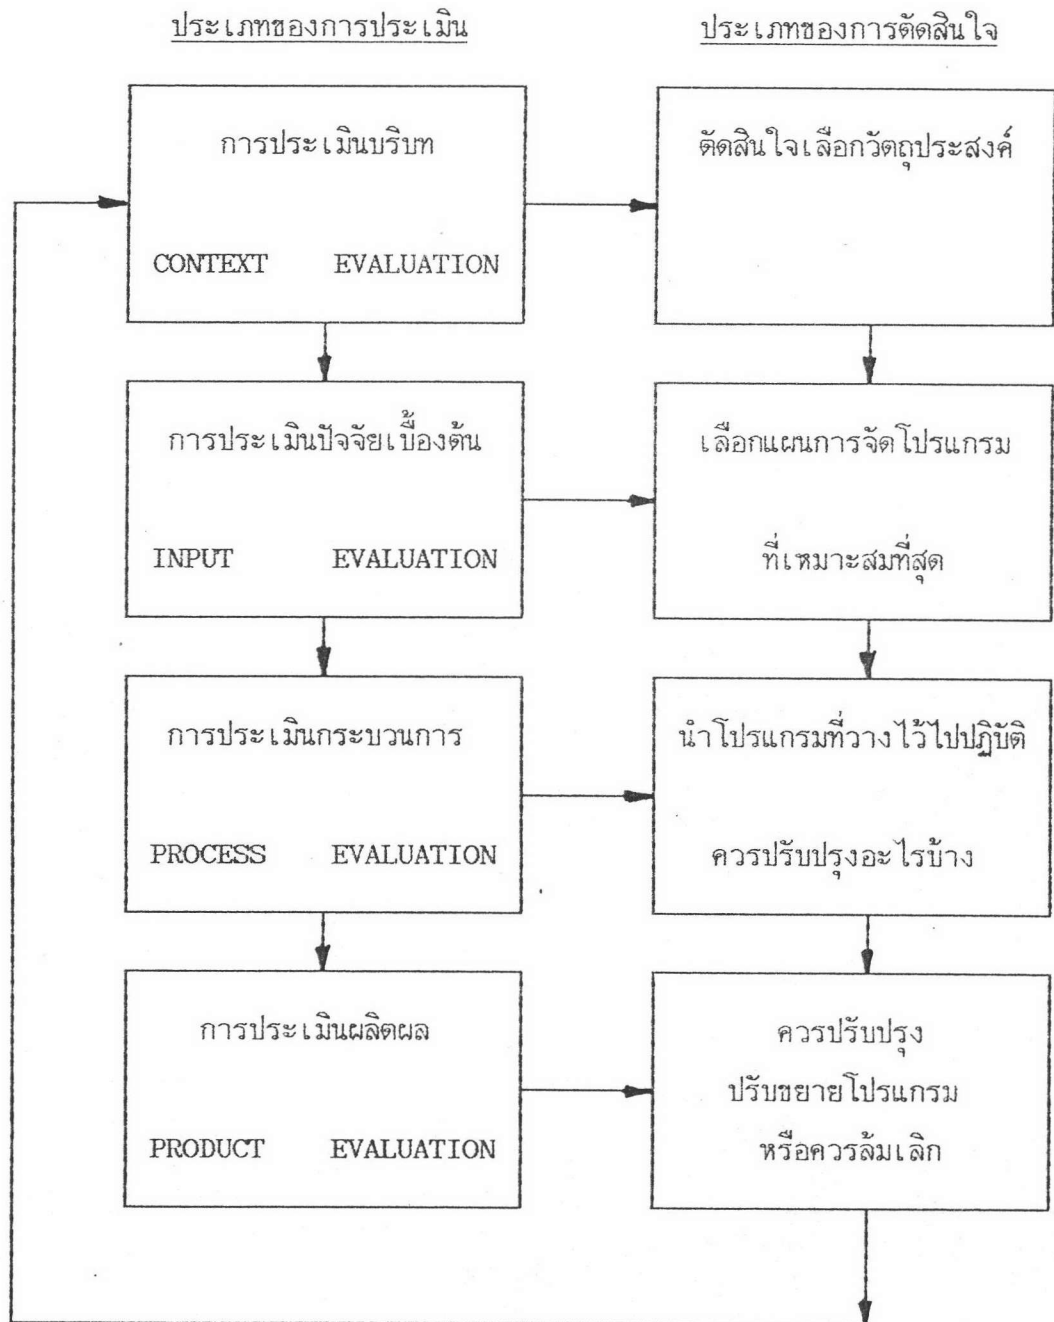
ประเภทของการประเมิน

ประเภทของการตัดสินใจ

การประเมินบริบท

CONTEXT EVALUATION

ตัดสินใจเลือกวัตถุประสงค์

การประเมินปัจจัยเบื้องต้น

INPUT EVALUATION

เลือกแผนการจัดโปรแกรม

ที่เหมาะสมที่สุด

การประเมินกระบวนการ

PROCESS EVALUATION

นำโปรแกรมที่วางไว้ไปปฏิบัติ

ควรปรับปรุงอะไรบ้าง

การประเมินผลิตผล

PRODUCT EVALUATION

ควรปรับปรุง

ปรับขยายโปรแกรม

หรือควรล้มเลิก